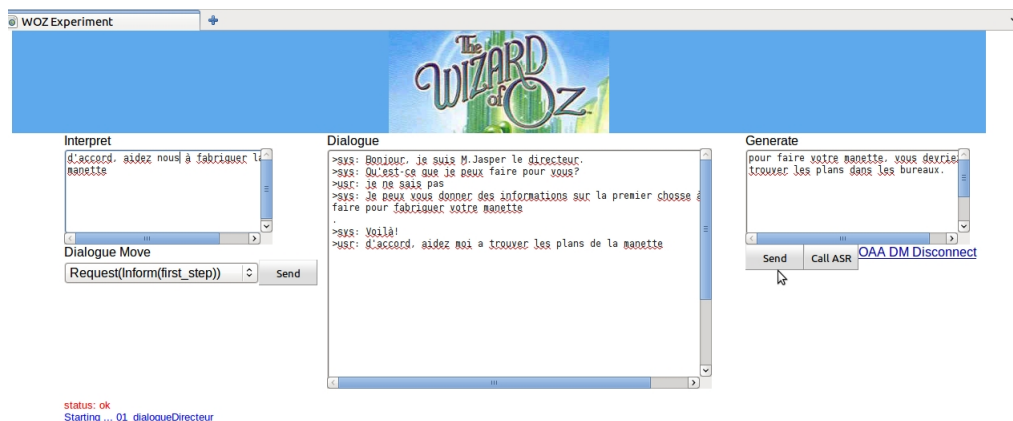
WOZ Experiment

The WIZARD of OZ

Interpret

d'accord, aidez nous à fabriquer la manette

Dialogue Move

Request(Inform(first_step))

Send

Dialogue

>sys: Bonjour, je suis M.Jasper le directeur.
>sys: Qu'est-ce que je peux faire pour vous?
>usr: je ne sais pas
>sys: Je peux vous donner des informations sur la premier chosse à faire pour fabriquer votre manette
.
>sys: Voilà!
>usr: d'accord, aidez moi a trouver les plans de la manette

Generate

pour faire votre manette, vous devriez trouver les plans dans les bureaux.

Send

Call ASR

OAA DM Disconnect

status: ok
Starting ... 01_dialogueDirecteur